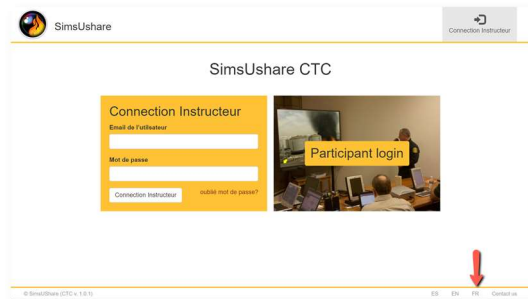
SimsUshare

Connection Instructeur

SimsUshare CTC

Connection Instructeur

Email de l'utilisateur

Mot de passe

Connection Instructeur

oublié mot de passe?

Participant login

© SimsUShare (CTC v. 1.0.1)

ES EN FR Contact us